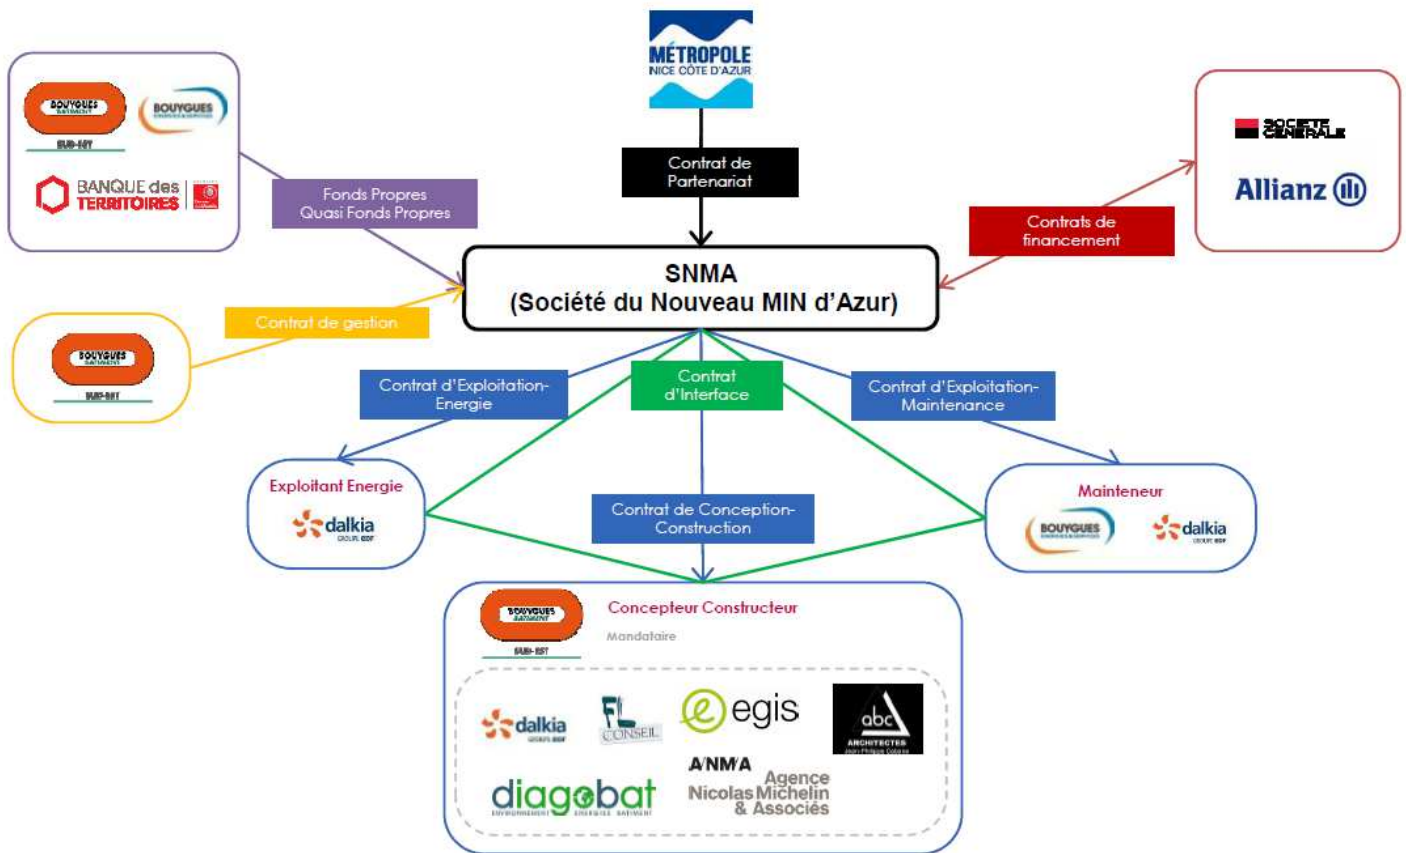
MÉTROPOLE
NICE CÔTE D'AZUR

BOUYGUES BATIMENT SUD-EST
BOUYGUES
BANQUE des TERRITOIRES

SOCIETE GENERALE
Allianz

Contrat de Partenariat

Fonds Propres
Quasi Fonds Propres

Contrats de financement

SNMA
(Société du Nouveau MIN d'Azur)

Contrat de gestion

BOUYGUES BATIMENT SUD-EST

Contrat d'Exploitation-Energie

Contrat d'Interface

Contrat d'Exploitation-Maintenance

Exploitant Energie
dalkia GROUPE EDF

Contrat de Conception-Construction

Mainteneur
BOUYGUES
dalkia GROUPE EDF

BOUYGUES BATIMENT SUD-EST
Concepteur Constructeur
Mandataire

dalkia GROUPE EDF
FL CONSEIL
egis
abc ARCHITECTES
A/NM/A
Nicolas Michelin & Associés
Agence
diagobat ENVIRONNEMENT ENERGIES BATIMENT